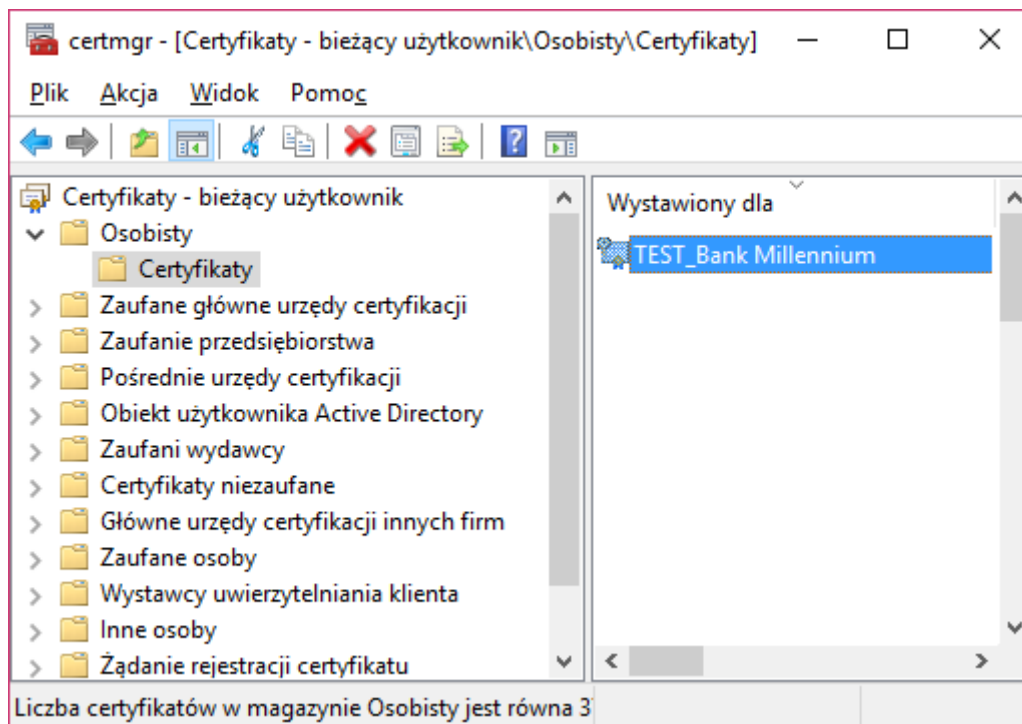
certmgr - [Certyfikaty - bieżący użytkownik\Osobisty\Certyfikaty]

Plik Akcja Widok Pomoc

Certyfikaty - bieżący użytkownik
Osobisty
Certyfikaty
Zaufane główne urzędy certyfikacji
Zaufanie przedsiębiorstwa
Pośrednie urzędy certyfikacji
Obiekt użytkownika Active Directory
Zaufani wydawcy
Certyfikaty niezaufane
Główne urzędy certyfikacji innych firm
Zaufane osoby
Wystawcy uwierzytelniania klienta
Inne osoby
Żądanie rejestracji certyfikatu

Wystawiony dla
TEST_Bank Millennium

Liczba certyfikatów w magazynie Osobisty jest równa 3